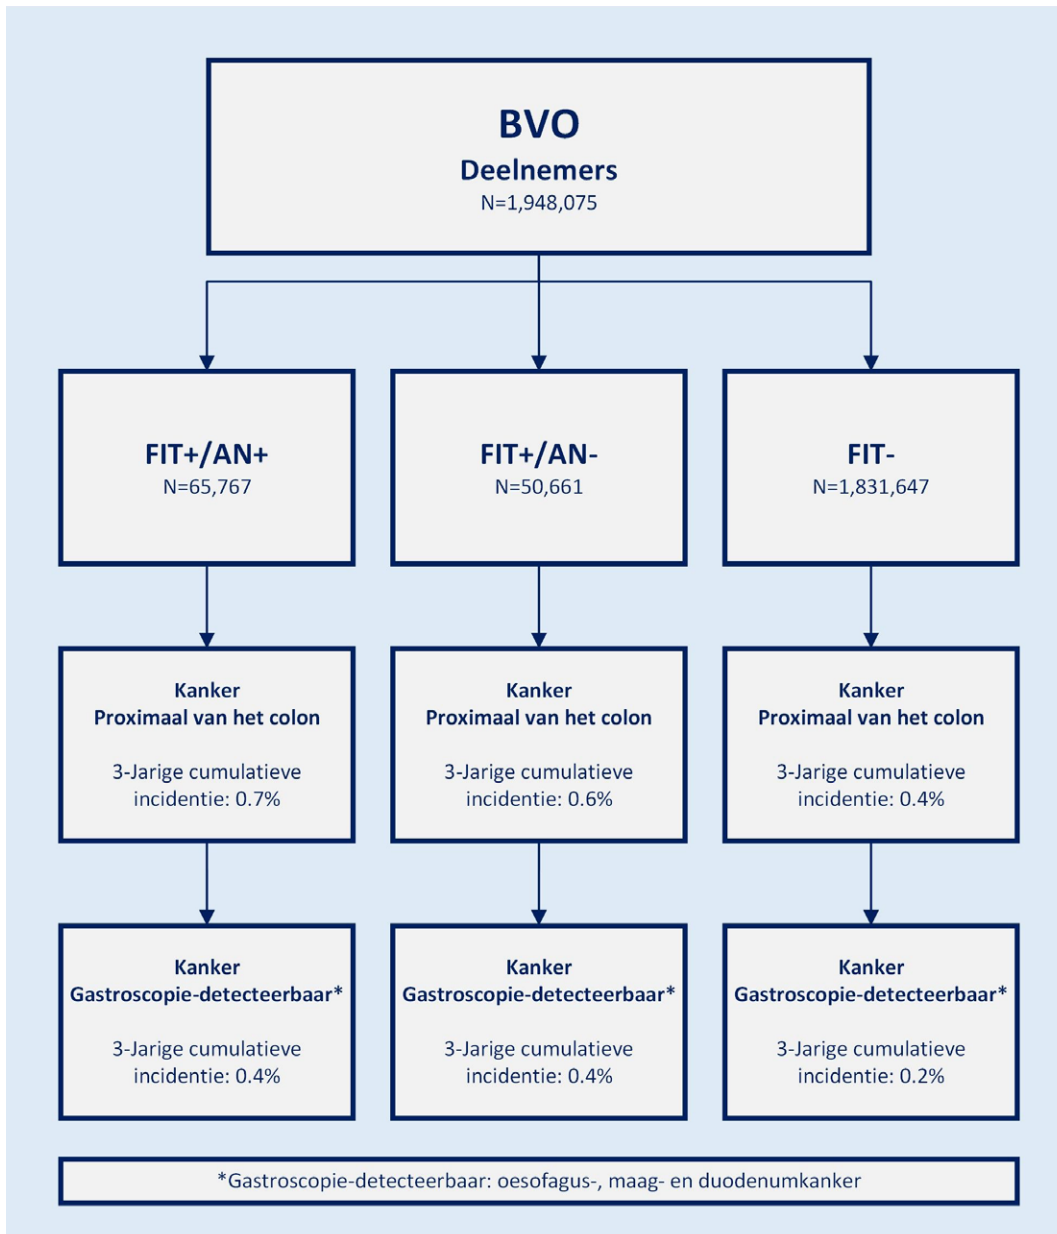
BVO
Deelnemers
N=1,948,075

FIT+/AN+
N=65,767

FIT+/AN-
N=50,661

FIT-
N=1,831,647

Kanker
Proximaal van het colon

3-Jarige cumulatieve incidentie: 0.7%

Kanker
Proximaal van het colon

3-Jarige cumulatieve incidentie: 0.6%

Kanker
Proximaal van het colon

3-Jarige cumulatieve incidentie: 0.4%

Kanker
Gastroscopie-detecteerbaar*

3-Jarige cumulatieve incidentie: 0.4%

Kanker
Gastroscopie-detecteerbaar*

3-Jarige cumulatieve incidentie: 0.4%

Kanker
Gastroscopie-detecteerbaar*

3-Jarige cumulatieve incidentie: 0.2%

*Gastroscopie-detecteerbaar: oesofagus-, maag- en duodenumkanker